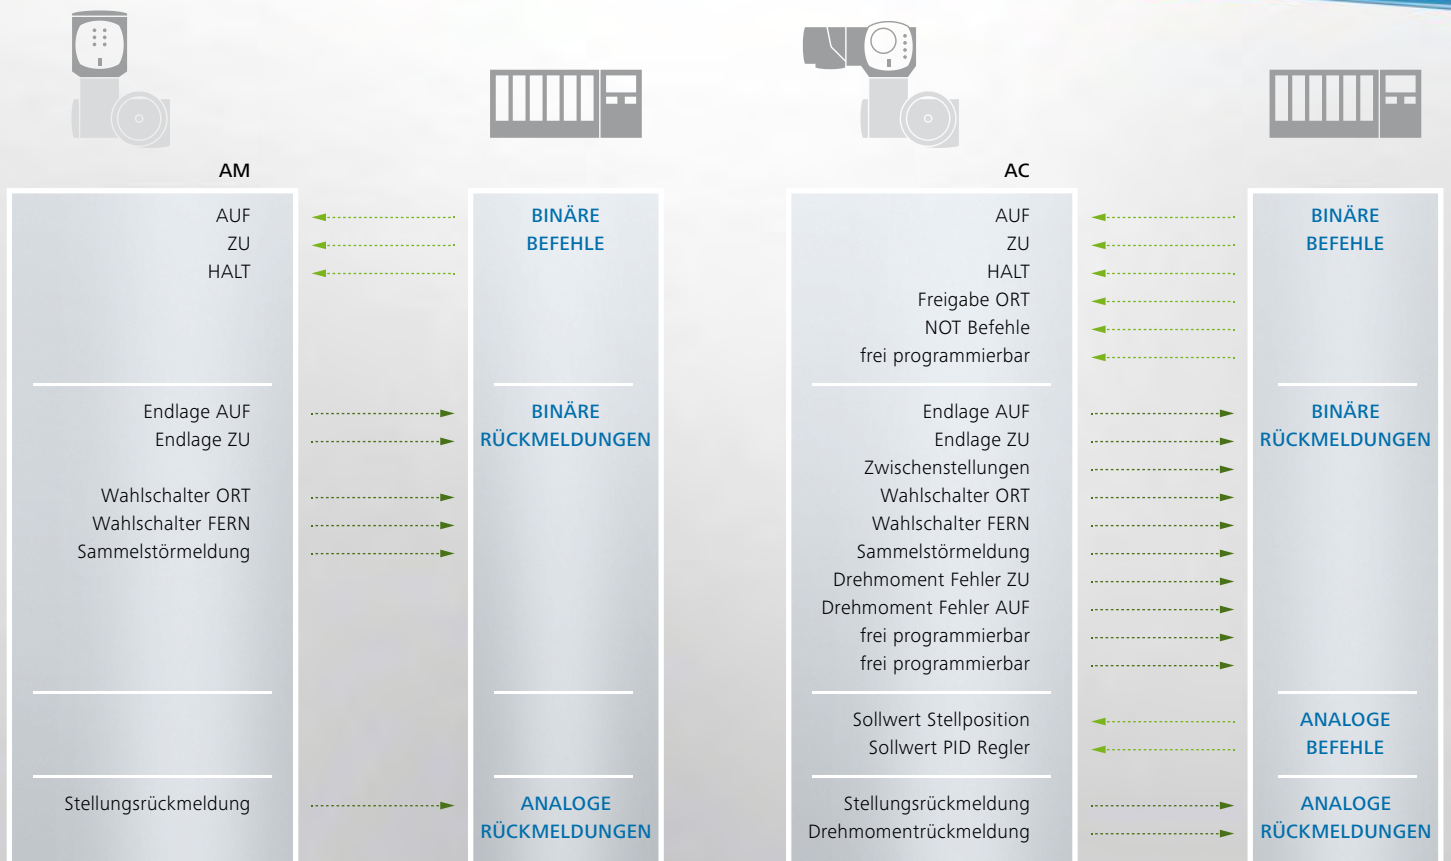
AM

AUF
ZU
HALT

BINÄRE BEFEHLE

Endlage AUF
Endlage ZU

Wahlschalter ORT
Wahlschalter FERN
Sammelstörmeldung

BINÄRE RÜCKMELDUNGEN

Stellungsrückmeldung

ANALOGE RÜCKMELDUNGEN

AC

AUF
ZU
HALT
Freigabe ORT
NOT Befehle
frei programmierbar

BINÄRE BEFEHLE

Endlage AUF
Endlage ZU
Zwischenstellungen
Wahlschalter ORT
Wahlschalter FERN
Sammelstörmeldung
Drehmoment Fehler ZU
Drehmoment Fehler AUF
frei programmierbar
frei programmierbar

BINÄRE RÜCKMELDUNGEN

Sollwert Stellposition
Sollwert PID Regler

ANALOGE BEFEHLE

Stellungsrückmeldung
Drehmomentrückmeldung

ANALOGE RÜCKMELDUNGEN